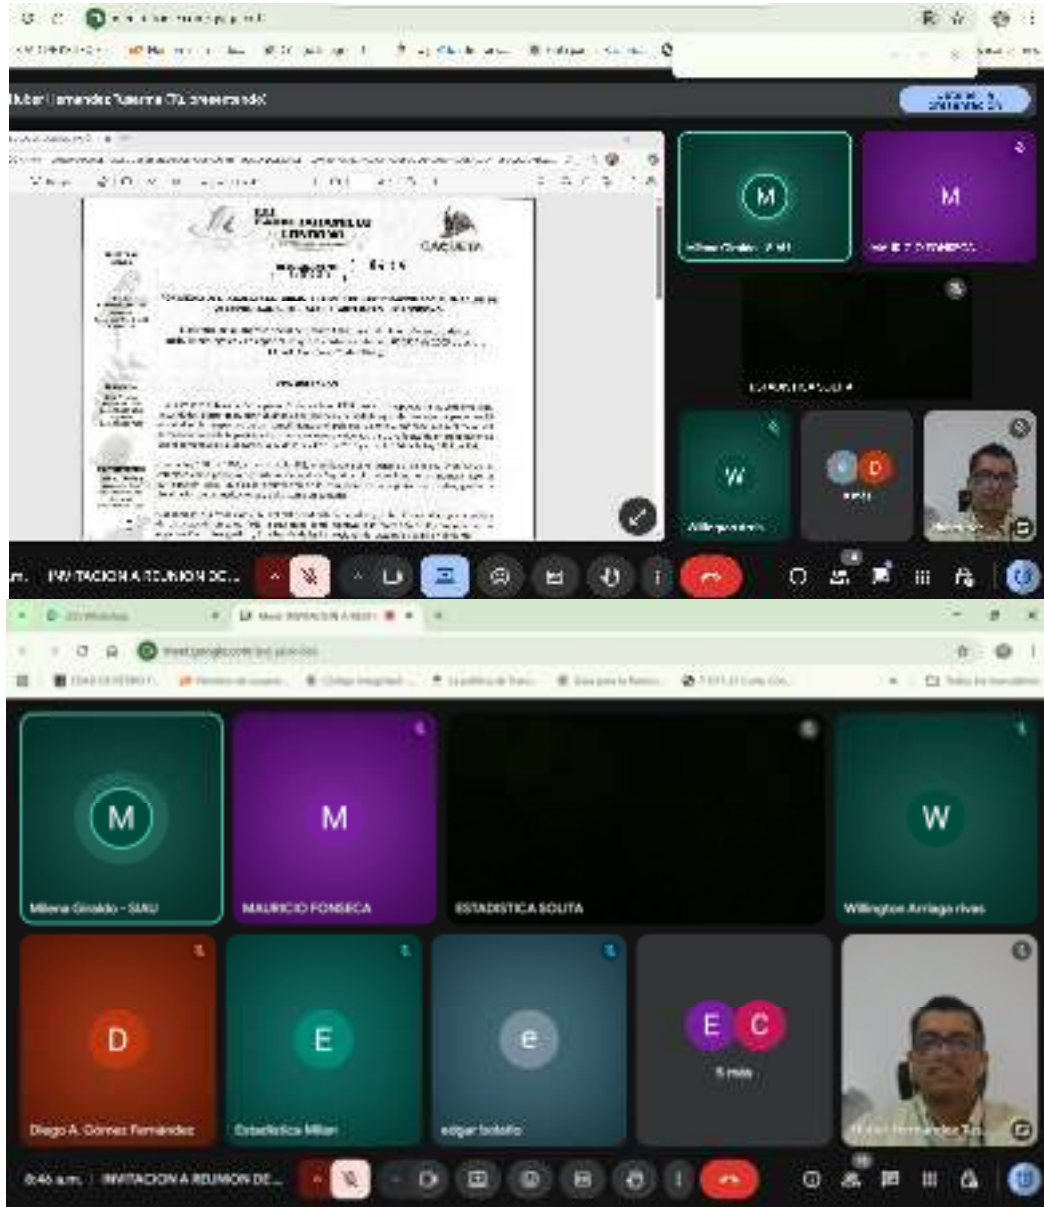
Huber Hernández Rubiano (Tú, presentando)

M

M

W

D

a.m. INVITACION A REUNION DE...

meet.google.com

M
Milena Giraldo - SIAU

M
MAURICIO FONSECA

ESTADISTICA SOLITA

W
Willington Arriaga rivas

D
Diego A. Gómez Fernández

E
Estadística Milan

e
edgar botello

E C
5 más

Huber Hernández Ru...

8:46 a.m. | INVITACION A REUNION DE...